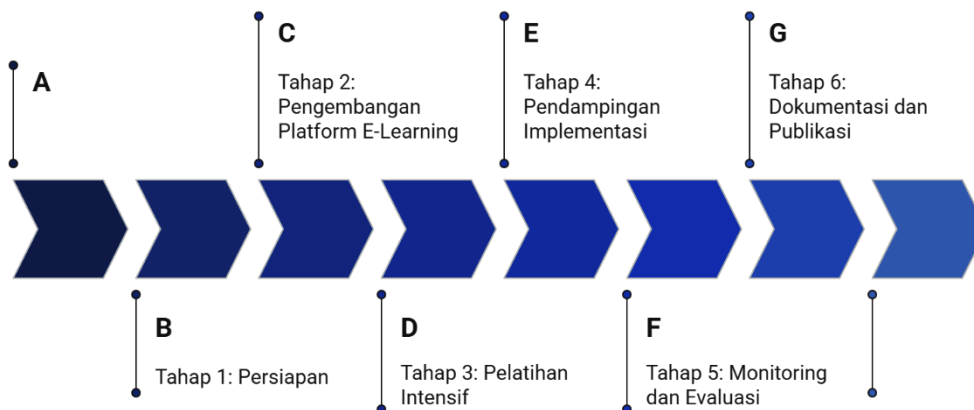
A

C

Tahap 2: Pengembangan Platform E-Learning

E

Tahap 4: Pendampingan Implementasi

G

Tahap 6: Dokumentasi dan Publikasi

B

Tahap 1: Persiapan

D

Tahap 3: Pelatihan Intensif

F

Tahap 5: Monitoring dan Evaluasi